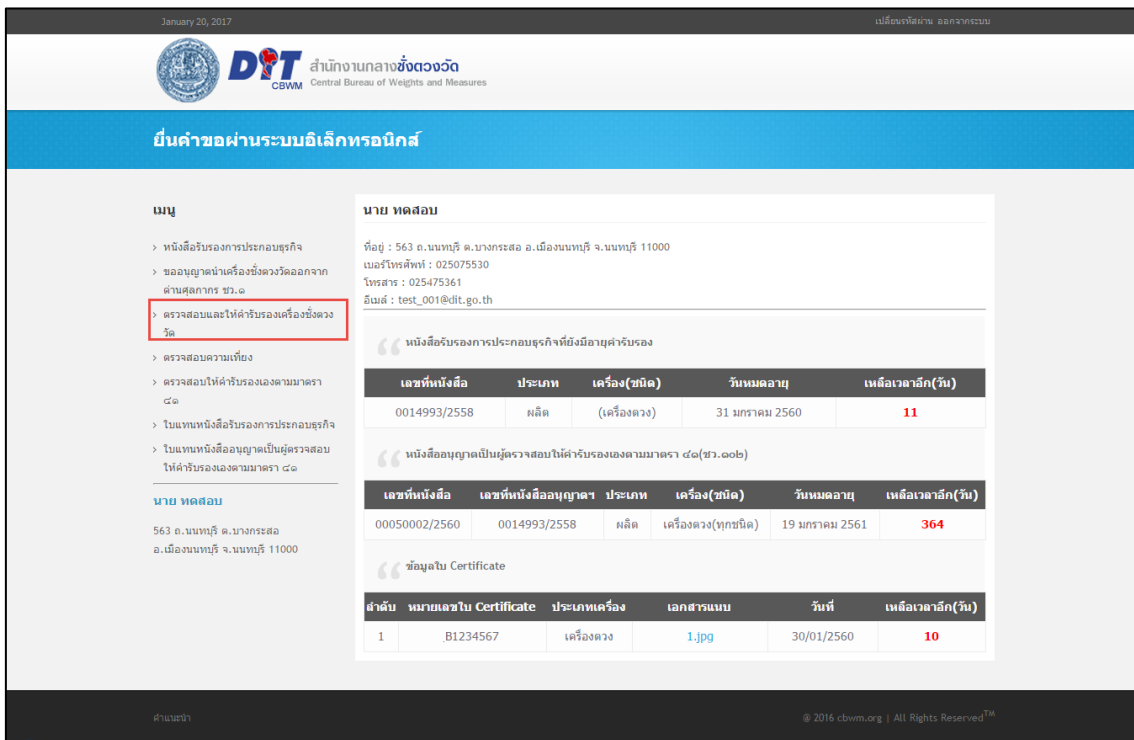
January 20, 2017

เปลี่ยนรหัสผ่าน ออกจากระบบ

DIT CBWM สำนักงานกลางชั่งตวงวัด Central Bureau of Weights and Measures

ยื่นคำขอผ่านระบบอิเล็กทรอนิกส์

เมนู

› หนังสือรับรองการประกอบธุรกิจ
› ขออนุญาตนำเครื่องชั่งตวงวัดออกจากด่านศุลกากร ชว.๑
› ตรวจสอบและให้คำรับรองเครื่องชั่งตวงวัด
› ตรวจสอบความเที่ยง
› ตรวจสอบให้คำรับรองเองตามมาตรา ๔๑
› ใบแทนหนังสือรับรองการประกอบธุรกิจ
› ใบแทนหนังสืออนุญาตเป็นผู้ตรวจสอบให้คำรับรองเองตามมาตรา ๔๑

นาย ทดสอบ

563 ต.นนทบุรี ต.บางกระสอ อ.เมืองนนทบุรี จ.นนทบุรี 11000

นาย ทดสอบ

ที่อยู่ : 563 ต.นนทบุรี ต.บางกระสอ อ.เมืองนนทบุรี จ.นนทบุรี 11000
เบอร์โทรศัพท์ : 025075530
โทรสาร : 025475361
อีเมล์ : test_001@dit.go.th

หนังสือรับรองการประกอบธุรกิจที่ยังมีอายุคำรับรอง

| เลขที่หนังสือ | ประเภท | เครื่อง(ชนิด) | วันหมดอายุ | เหลือเวลาอีก(วัน) |
|---|---|---|---|---|
| 0014993/2558 | ผลิต | (เครื่องตวง) | 31 มกราคม 2560 | 11 |

หนังสืออนุญาตเป็นผู้ตรวจสอบให้คำรับรองเองตามมาตรา ๔๑(ชว.๑๐๒)

| เลขที่หนังสือ | เลขที่หนังสืออนุญาตฯ | ประเภท | เครื่อง(ชนิด) | วันหมดอายุ | เหลือเวลาอีก(วัน) |
|---|---|---|---|---|---|
| 00050002/2560 | 0014993/2558 | ผลิต | เครื่องตวง(ทุกชนิด) | 19 มกราคม 2561 | 364 |

ข้อมูลใบ Certificate

| ลำดับ | หมายเลขใบ Certificate | ประเภทเครื่อง | เอกสารแนบ | วันที่ | เหลือเวลาอีก(วัน) |
|---|---|---|---|---|---|
| 1 | B1234567 | เครื่องตวง | 1.jpg | 30/01/2560 | 10 |

คำแนะนำ

© 2016 cbwm.org | All Rights Reserved™